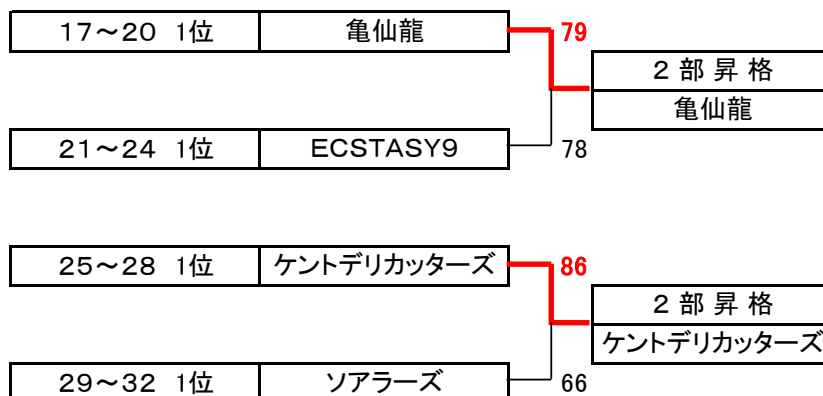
| 17～20 1位 | 亀仙龍 |
|---|---|
| 21～24 1位 | ECSTASY9 |

79

78

| ２ 部 昇 格 |
|---|
| 亀仙龍 |

| 25～28 1位 | ケントデリカッターズ |
|---|---|
| 29～32 1位 | ソアラーズ |

86

66

| ２ 部 昇 格 |
|---|
| ケントデリカッターズ |